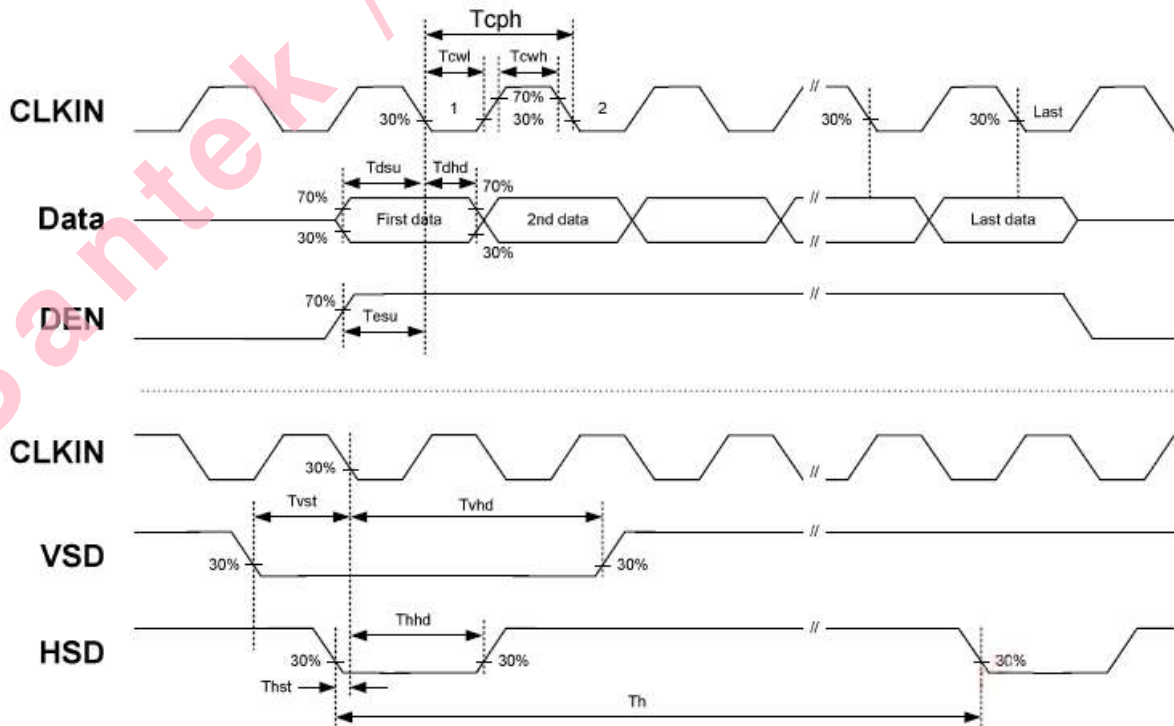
Tcph

Tcwl

Tcwh

CLKIN

30%

1

70%

30%

2

//

30%

30%

Last

Tdsu

Tdhd

70%

70%

Data

First data

2nd data

//

Last data

30%

30%

//

70%

DEN

Tesu

//

CLKIN

30%

//

Tvst

Tvhd

VSD

30%

30%

//

Thhd

HSD

30%

30%

//

30%

Thst

Th

pantek